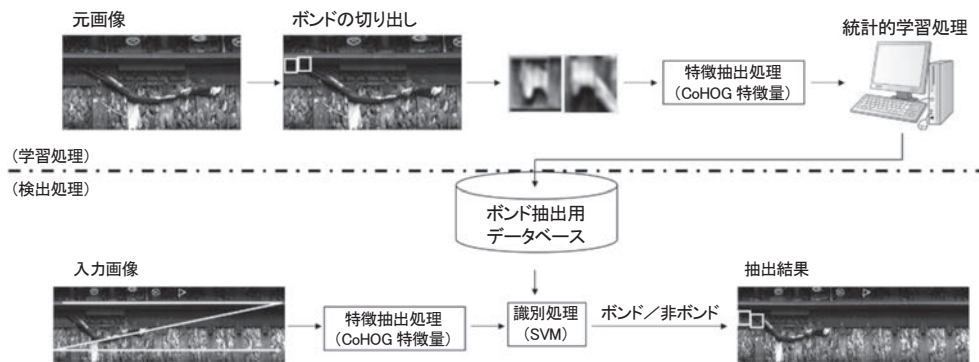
元画像

ボンドの切り出し

統計的学習処理

特徴抽出処理
（CoHOG 特徴量）

（学習処理）

（検出処理）

ボンド抽出用
データベース

入力画像

特徴抽出処理
（CoHOG 特徴量）

識別処理
（SVM）

ボンド／非ボンド

抽出結果